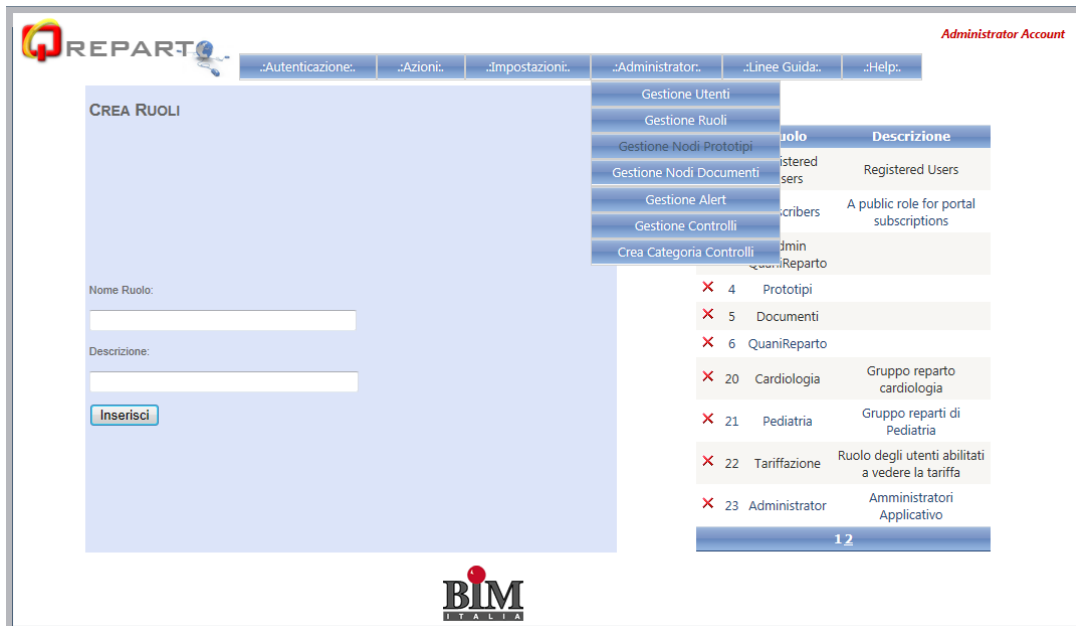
QREPARTO

Administrator Account

.:Autenticazione:. .:Azioni:. .:Impostazioni:. .:Administrator:. .:Linee Guida:. .:Help:.

Gestione Utenti
Gestione Ruoli
Gestione Nodi Prototipi
Gestione Nodi Documenti
Gestione Alert
Gestione Controlli
Crea Categoria Controlli

CREA RUOLI

Nome Ruolo:

Descrizione:

Inserisci

| | | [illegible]uolo | Descrizione |
|---|---|---|---|
| | | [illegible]istered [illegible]sers | Registered Users |
| | | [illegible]scribers | A public role for portal subscriptions |
| | | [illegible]dmin QuaniReparto | |
| ✕ | 4 | Prototipi | |
| ✕ | 5 | Documenti | |
| ✕ | 6 | QuaniReparto | |
| ✕ | 20 | Cardiologia | Gruppo reparto cardiologia |
| ✕ | 21 | Pediatria | Gruppo reparti di Pediatria |
| ✕ | 22 | Tariffazione | Ruolo degli utenti abilitati a vedere la tariffa |
| ✕ | 23 | Administrator | Amministratori Applicativo |

1 2

BIM ITALIA